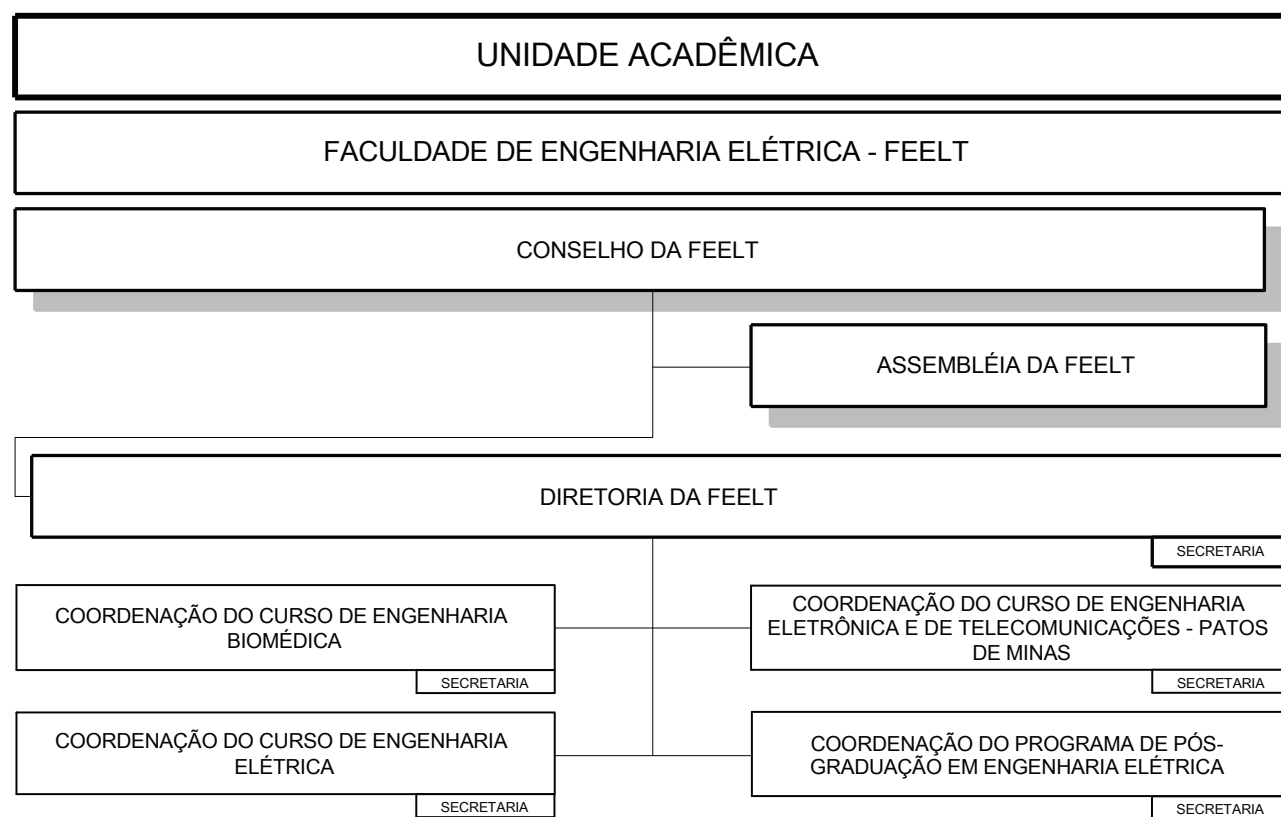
UNIDADE ACADÊMICA

FACULDADE DE ENGENHARIA ELÉTRICA - FEELT

CONSELHO DA FEELT

ASSEMBLÉIA DA FEELT

DIRETORIA DA FEELT

SECRETARIA

COORDENAÇÃO DO CURSO DE ENGENHARIA BIOMÉDICA

SECRETARIA

COORDENAÇÃO DO CURSO DE ENGENHARIA ELETRÔNICA E DE TELECOMUNICAÇÕES - PATOS DE MINAS

SECRETARIA

COORDENAÇÃO DO CURSO DE ENGENHARIA ELÉTRICA

SECRETARIA

COORDENAÇÃO DO PROGRAMA DE PÓS-GRADUAÇÃO EM ENGENHARIA ELÉTRICA

SECRETARIA